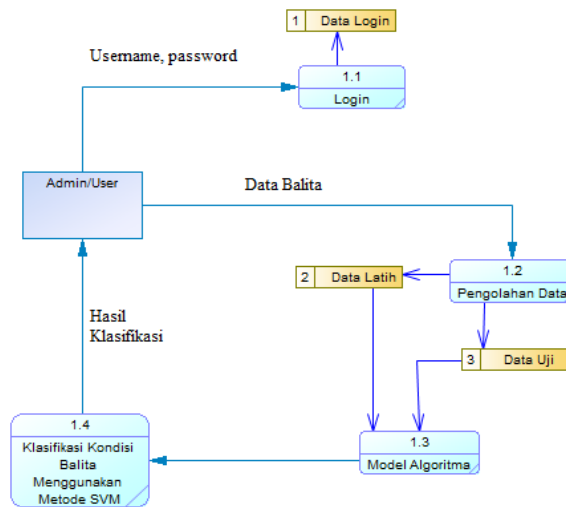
1 Data Login

Username, password

1.1
Login

Admin/User

Data Balita

1.2
Pengolahan Data

2 Data Latih

3 Data Uji

Hasil Klasifikasi

1.4
Klasifikasi Kondisi Balita Menggunakan Metode SVM

1.3
Model Algoritma